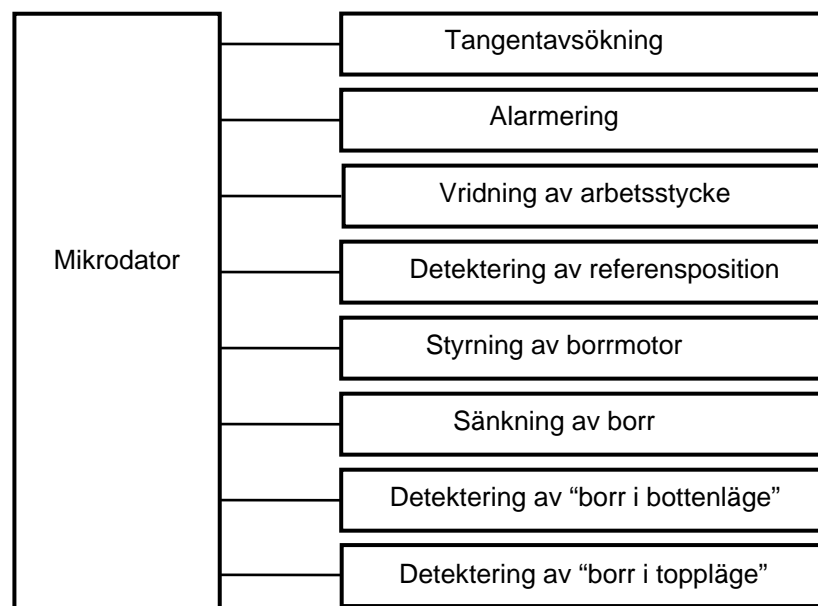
Mikrodator

Tangentavsökning

Alarmering

Vridning av arbetsstycke

Detektering av referensposition

Styrning av borrmotor

Sänkning av borr

Detektering av “borr i bottenläge”

Detektering av “borr i toppläge”